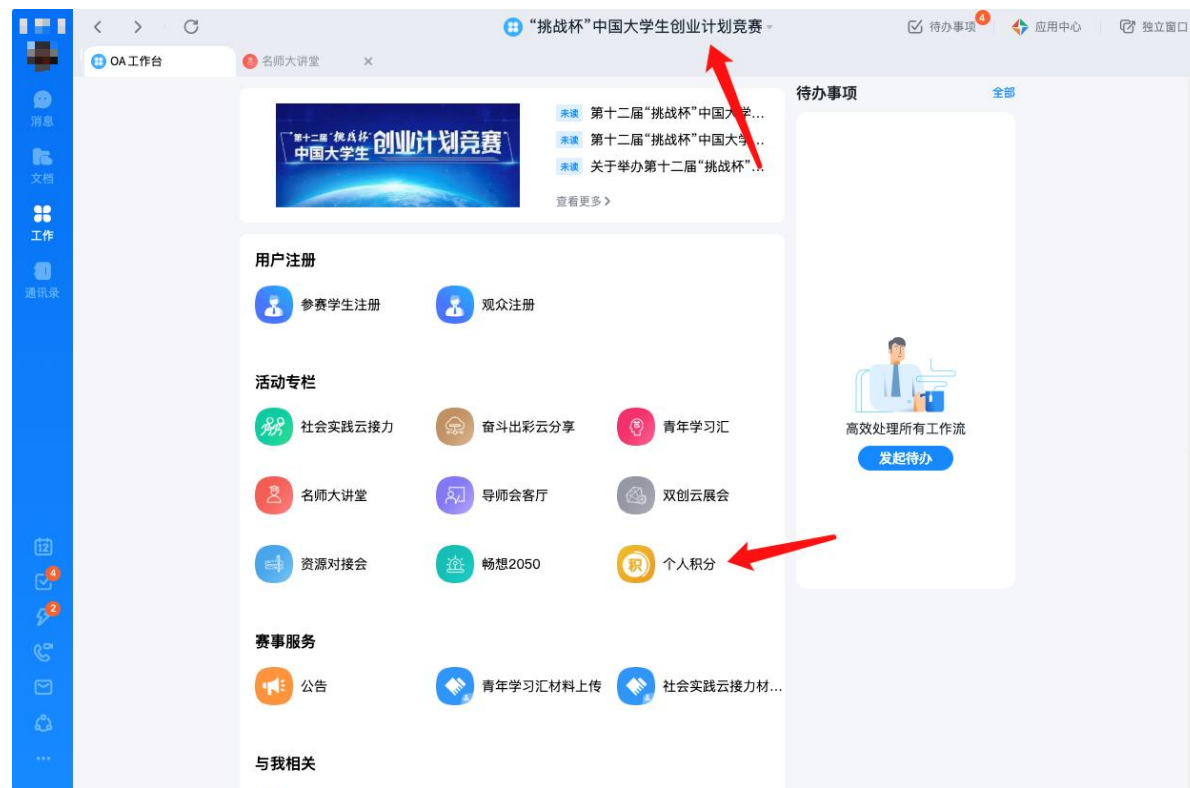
“挑战杯”中国大学生创业计划竞赛

待办事项 4　应用中心　独立窗口

消息
文档
工作
通讯录

OA工作台　名师大讲堂 ×

第十二届“挑战杯”中国大学生创业计划竞赛

未读 第十二届“挑战杯”中国大学...
未读 第十二届“挑战杯”中国大学...
未读 关于举办第十二届“挑战杯”...
查看更多 >

用户注册
参赛学生注册　观众注册

活动专栏
社会实践云接力　奋斗出彩云分享　青年学习汇
名师大讲堂　导师会客厅　双创云展会
资源对接会　畅想2050　个人积分

赛事服务
公告　青年学习汇材料上传　社会实践云接力材...

与我相关

待办事项　全部
高效处理所有工作流
发起待办

12
4
2
...